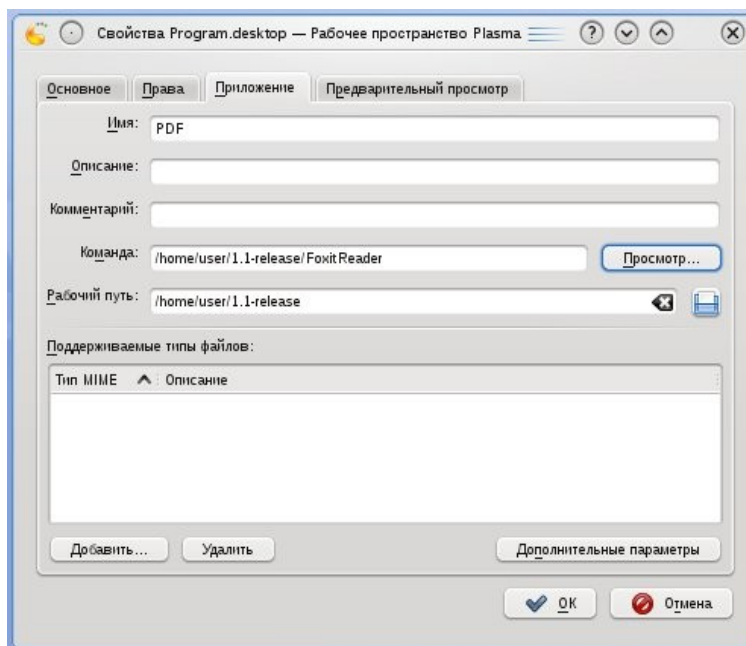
Свойства Program.desktop — Рабочее пространство Plasma

Основное | Права | Приложение | Предварительный просмотр

Имя: PDF

Описание:

Комментарий:

Команда: /home/user/1.1-release/FoxitReader

Просмотр...

Рабочий путь: /home/user/1.1-release

Поддерживаемые типы файлов:

| Тип MIME | Описание |
|---|---|

Добавить... | Удалить | Дополнительные параметры

OK | Отмена